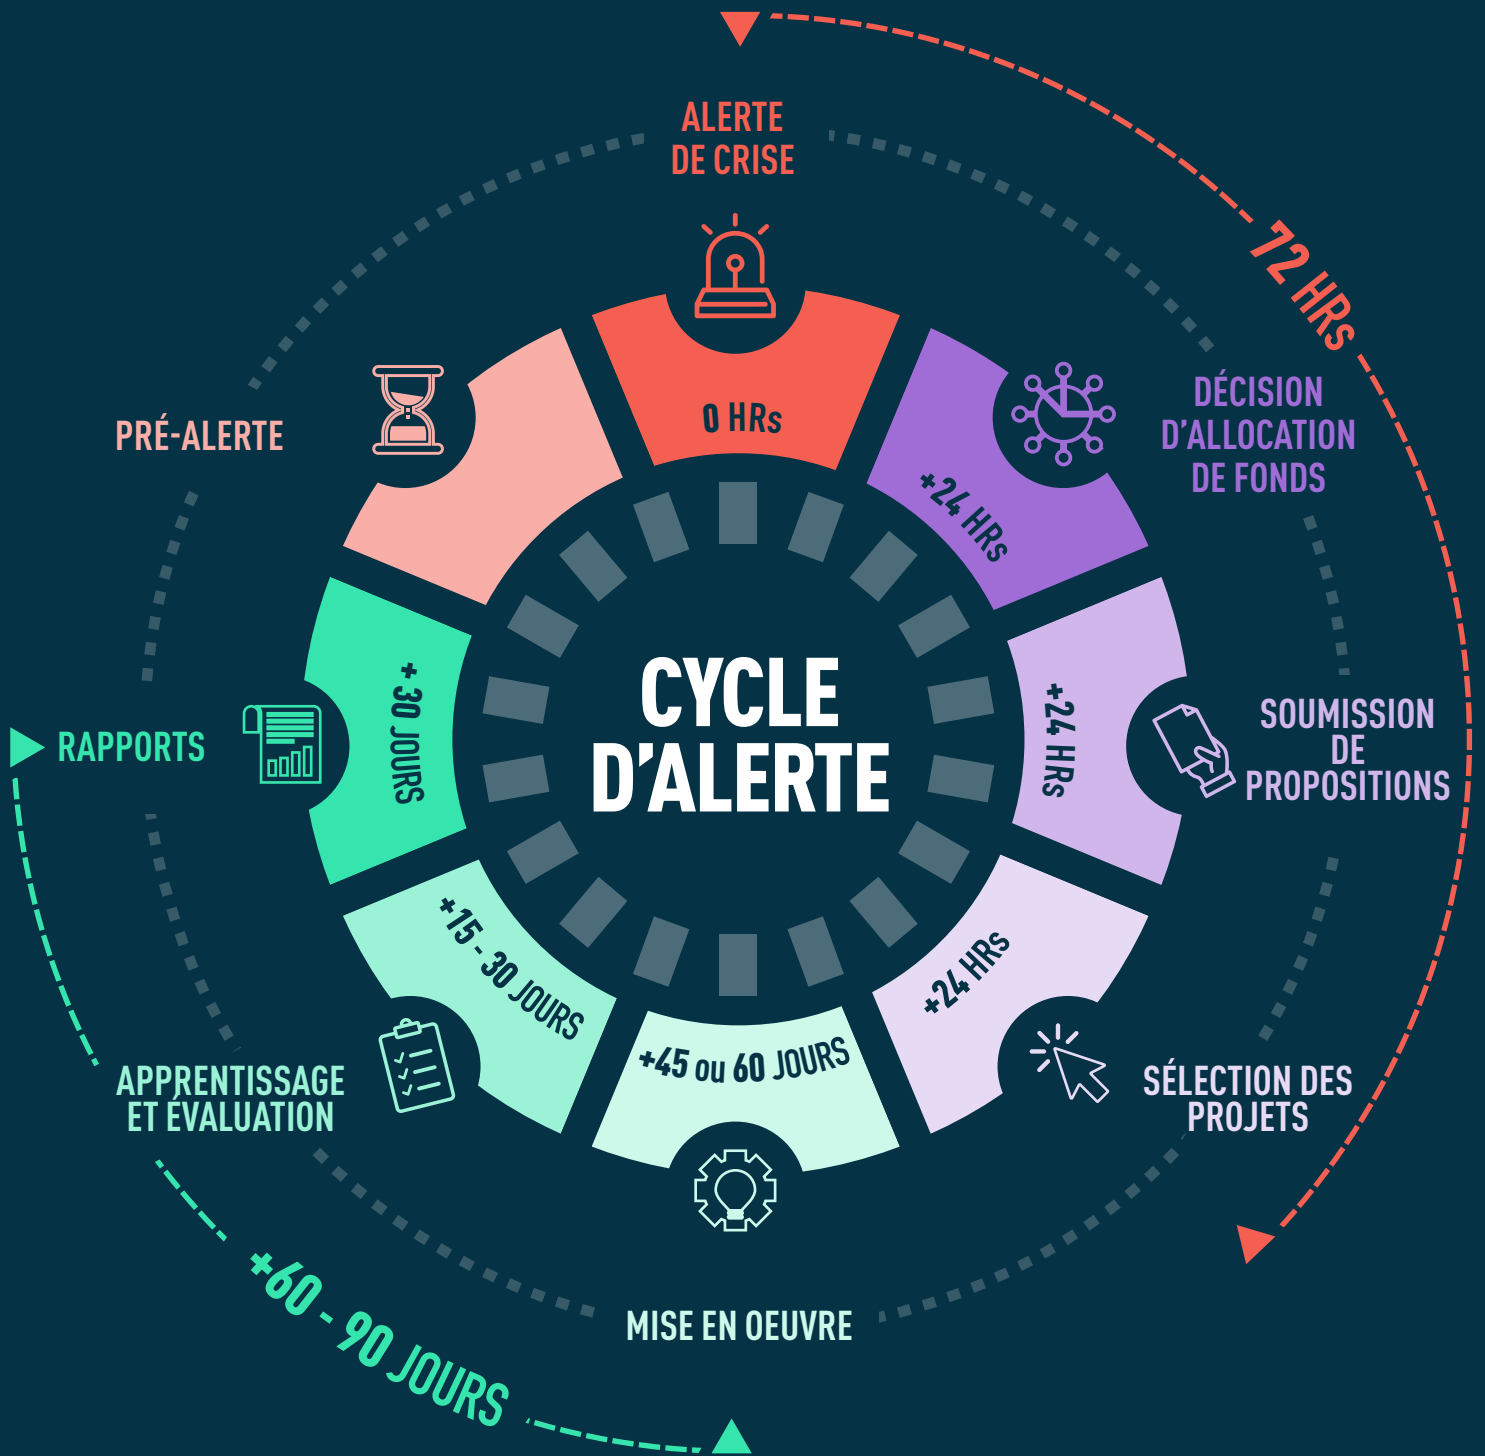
ALERTE DE CRISE

72 HRs

0 HRs

DÉCISION D'ALLOCATION DE FONDS

+24 HRs

PRÉ-ALERTE

CYCLE D'ALERTE

+24 HRs

SOUMISSION DE PROPOSITIONS

RAPPORTS

+ 30 JOURS

+24 HRs

+15 - 30 JOURS

+45 ou 60 JOURS

SÉLECTION DES PROJETS

APPRENTISSAGE ET ÉVALUATION

MISE EN OEUVRE

+60 - 90 JOURS